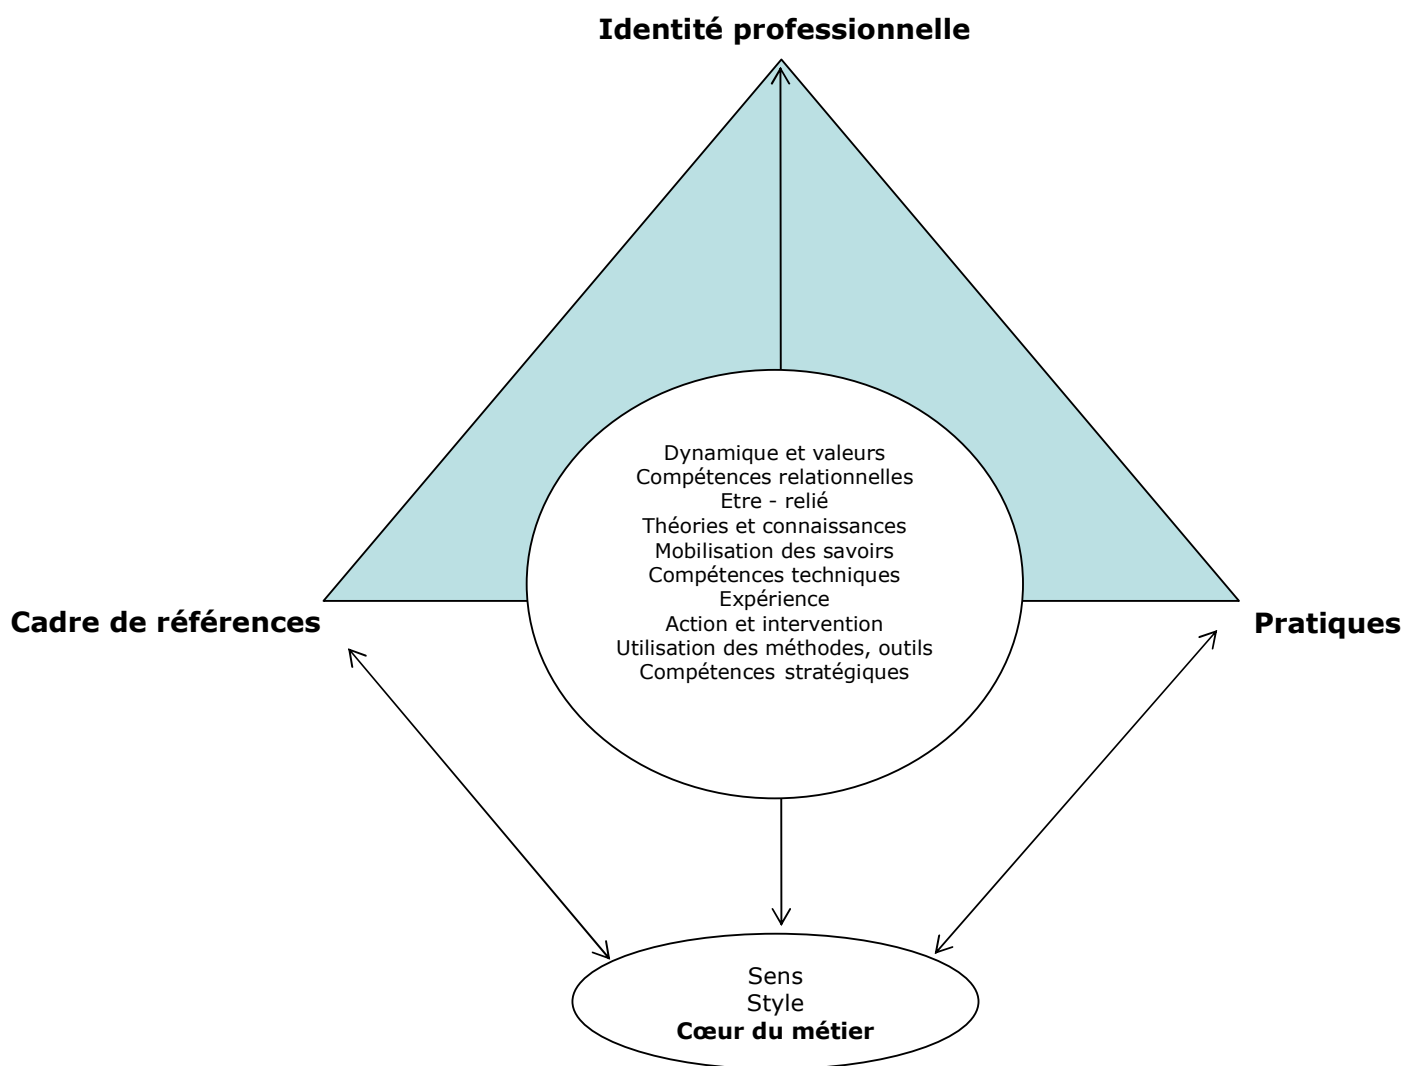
**Identité professionnelle**

Dynamique et valeurs
Compétences relationnelles
Etre - relié
Théories et connaissances
Mobilisation des savoirs
Compétences techniques
Expérience
Action et intervention
Utilisation des méthodes, outils
Compétences stratégiques

**Cadre de références**

**Pratiques**

Sens
Style
**Cœur du métier**